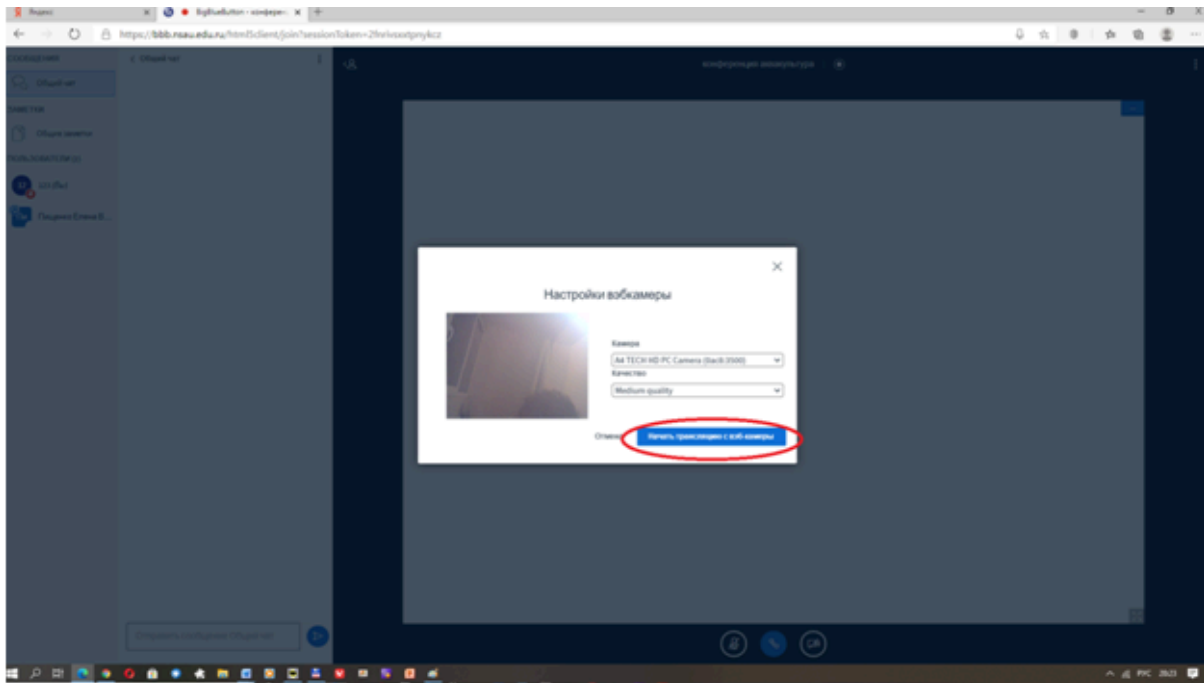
Яндекс
BigBlueButton - конферен
https://bbb.rsau.edu.ru/html5client/join?sessionToken=2fnrivoxtpnykcz
СООБЩЕНИЯ
Общий чат
ЗАМЕТКИ
Общие заметки
ПОЛЬЗОВАТЕЛИ (2)
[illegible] (Вы)
Гращенко Елена В...
Общий чат
конференция аквакультура
Настройки вэбкамеры
Камера
A4 TECH HD PC Camera (0ac8:3500)
Качество
Medium quality
Отмена
Начать трансляцию с вэб-камеры
Отправить сообщение Общий чат
РУС 20:23